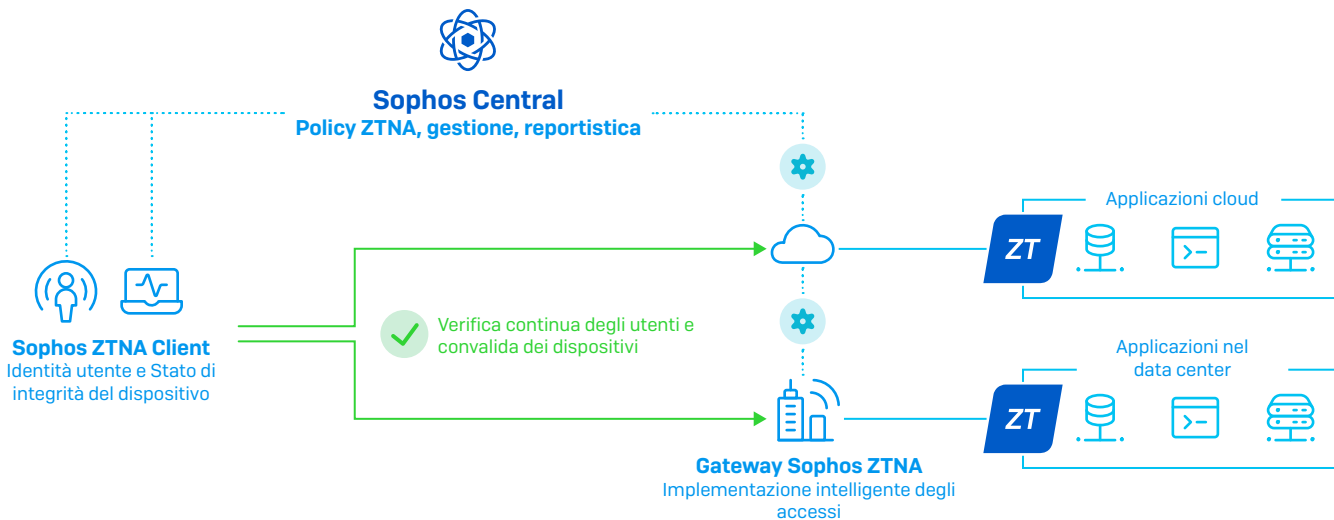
Sophos Central
Policy ZTNA, gestione, reportistica

Applicazioni cloud

ZT

Sophos ZTNA Client
Identità utente e Stato di integrità del dispositivo

Verifica continua degli utenti e convalida dei dispositivi

Applicazioni nel data center

ZT

Gateway Sophos ZTNA
Implementazione intelligente degli accessi